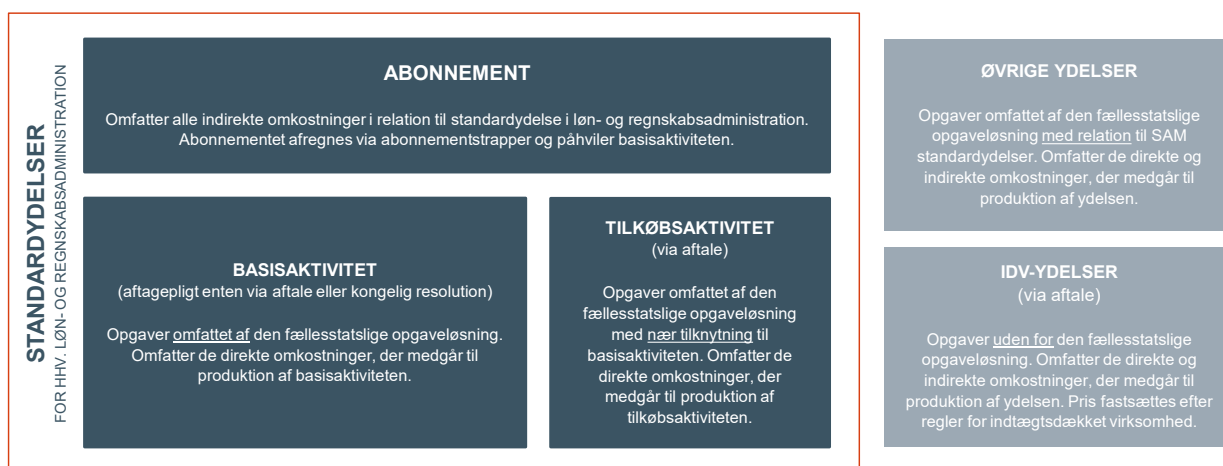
STANDARDYDELSER
FOR HHV. LØN- OG REGNSKABSADMINISTRATION

ABONNEMENT

Omfatter alle indirekte omkostninger i relation til standardydelse i løn- og regnskabsadministration. Abonnementet afregnes via abonnementstrapper og påhviler basisaktiviteten.

BASISAKTIVITET
(aftagepligt enten via aftale eller kongelig resolution)

Opgaver omfattet af den fællesstatslige opgaveløsning. Omfatter de direkte omkostninger, der medgår til produktion af basisaktiviteten.

TILKØBSAKTIVITET
(via aftale)

Opgaver omfattet af den fællesstatslige opgaveløsning med nær tilknytning til basisaktiviteten. Omfatter de direkte omkostninger, der medgår til produktion af tilkøbsaktiviteten.

ØVRIGE YDELSER

Opgaver omfattet af den fællesstatslige opgaveløsning med relation til SAM standardydelser. Omfatter de direkte og indirekte omkostninger, der medgår til produktion af ydelsen.

IDV-YDELSER
(via aftale)

Opgaver uden for den fællesstatslige opgaveløsning. Omfatter de direkte og indirekte omkostninger, der medgår til produktion af ydelsen. Pris fastsættes efter regler for indtægtsdækket virksomhed.